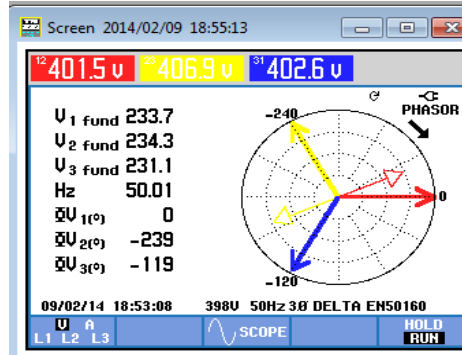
Screen 2014/02/09 18:55:13

12 401.5 V 23 406.9 V 31 402.6 V

V1 fund 233.7
V2 fund 234.3
V3 fund 231.1
Hz 50.01
ΦV1(°) 0
ΦV2(°) -239
ΦV3(°) -119

-240
PHASOR
0
-120

09/02/14 18:53:08 398V 50Hz 3Ø DELTA EN50160

V A
L1 L2 L3
SCOPE
HOLD
RUN